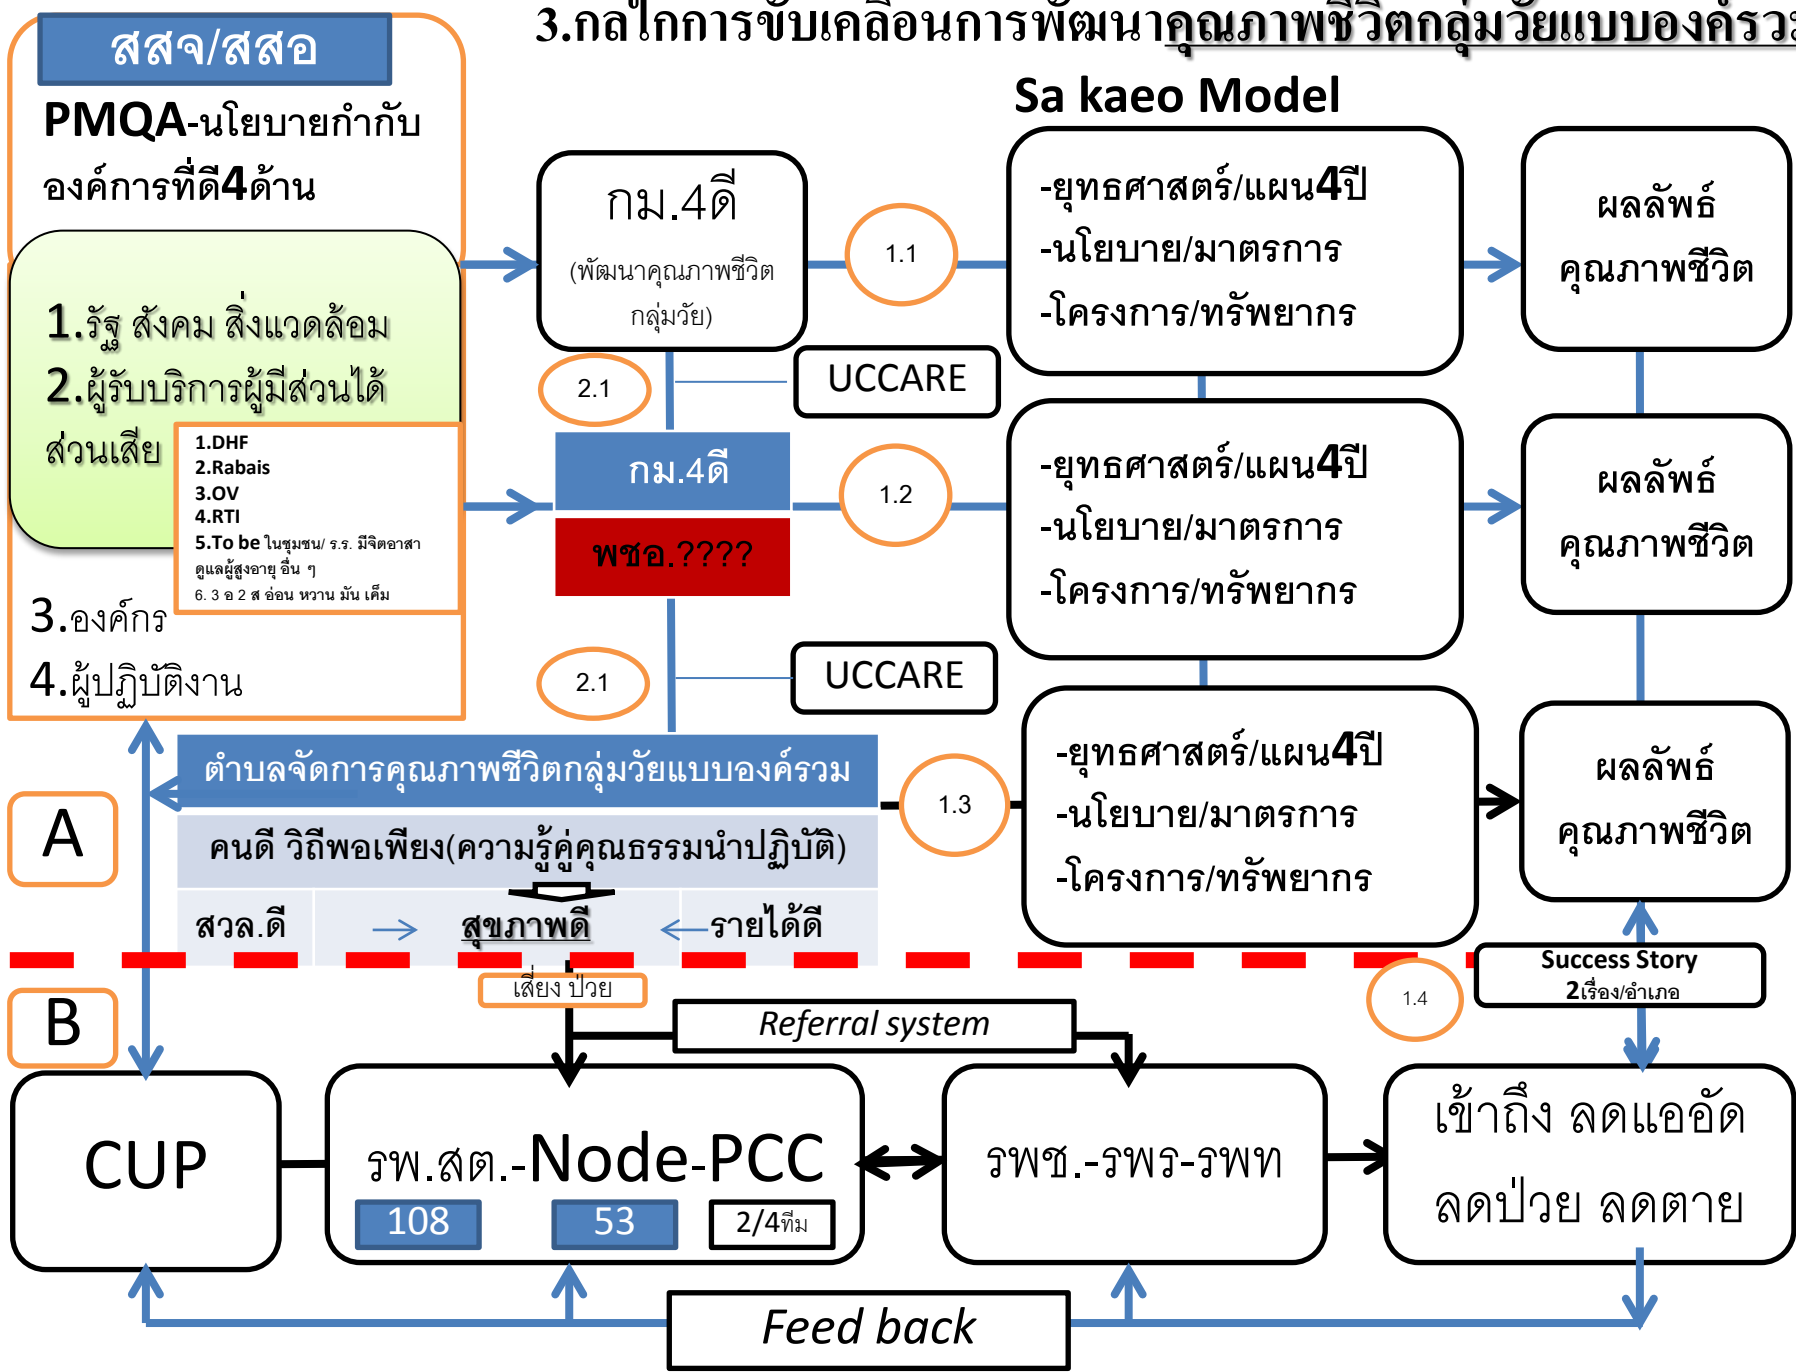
3.กลไกการขับเคลื่อนการพัฒนาคุณภาพชีวิตกลุ่มวัยแบบองค์รว

Sa kaeo Model

สสจ/สสอ

PMQA-นโยบายกำกับองค์การที่ดี4ด้าน

1.รัฐ สังคม สิ่งแวดล้อม
2.ผู้รับบริการผู้มีส่วนได้ส่วนเสีย

1.DHF
2.Rabais
3.OV
4.RTI
5.To be ในชุมชน/ ร.ร. มีจิตอาสา ดูแลผู้สูงอายุ อื่น ๆ
6. 3 อ 2 ส อ่อน หวาน มัน เค็ม

3.องค์กร
4.ผู้ปฏิบัติงาน

กม.4ดี
(พัฒนาคุณภาพชีวิตกลุ่มวัย)

1.1

-ยุทธศาสตร์/แผน4ปี
-นโยบาย/มาตรการ
-โครงการ/ทรัพยากร

ผลลัพธ์
คุณภาพชีวิต

2.1

UCCARE

กม.4ดี

พชอ.????

1.2

-ยุทธศาสตร์/แผน4ปี
-นโยบาย/มาตรการ
-โครงการ/ทรัพยากร

ผลลัพธ์
คุณภาพชีวิต

2.1

UCCARE

ตำบลจัดการคุณภาพชีวิตกลุ่มวัยแบบองค์รวม

1.3

-ยุทธศาสตร์/แผน4ปี
-นโยบาย/มาตรการ
-โครงการ/ทรัพยากร

ผลลัพธ์
คุณภาพชีวิต

A

คนดี วิถีพอเพียง(ความรู้คู่คุณธรรมนำปฏิบัติ)

สวล.ดี → สุขภาพดี ← รายได้ดี

เสี่ยง ป่วย

Success Story
2เรื่อง/อำเภอ

1.4

B

Referral system

CUP

รพ.สต.-Node-PCC
108 53 2/4ทีม

รพช.-รพร-รพท

เข้าถึง ลดแออัด
ลดป่วย ลดตาย

Feed back